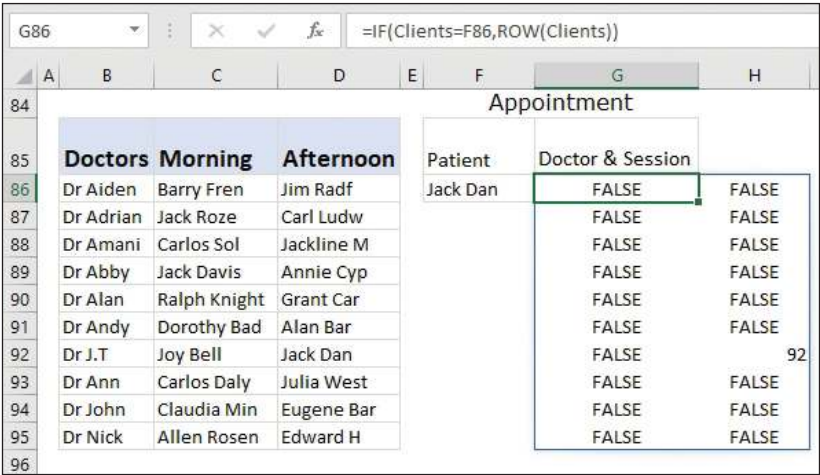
G86

=IF(Clients=F86,ROW(Clients))

|  | A | B | C | D | E | F | G | H |
|---|---|---|---|---|---|---|---|---|
| 84 |  |  |  |  |  | Appointment |  |  |
| 85 |  | Doctors | Morning | Afternoon |  | Patient | Doctor & Session |  |
| 86 |  | Dr Aiden | Barry Fren | Jim Radf |  | Jack Dan | FALSE | FALSE |
| 87 |  | Dr Adrian | Jack Roze | Carl Ludw |  |  | FALSE | FALSE |
| 88 |  | Dr Amani | Carlos Sol | Jackline M |  |  | FALSE | FALSE |
| 89 |  | Dr Abby | Jack Davis | Annie Cyp |  |  | FALSE | FALSE |
| 90 |  | Dr Alan | Ralph Knight | Grant Car |  |  | FALSE | FALSE |
| 91 |  | Dr Andy | Dorothy Bad | Alan Bar |  |  | FALSE | FALSE |
| 92 |  | Dr J.T | Joy Bell | Jack Dan |  |  | FALSE | 92 |
| 93 |  | Dr Ann | Carlos Daly | Julia West |  |  | FALSE | FALSE |
| 94 |  | Dr John | Claudia Min | Eugene Bar |  |  | FALSE | FALSE |
| 95 |  | Dr Nick | Allen Rosen | Edward H |  |  | FALSE | FALSE |
| 96 |  |  |  |  |  |  |  |  |